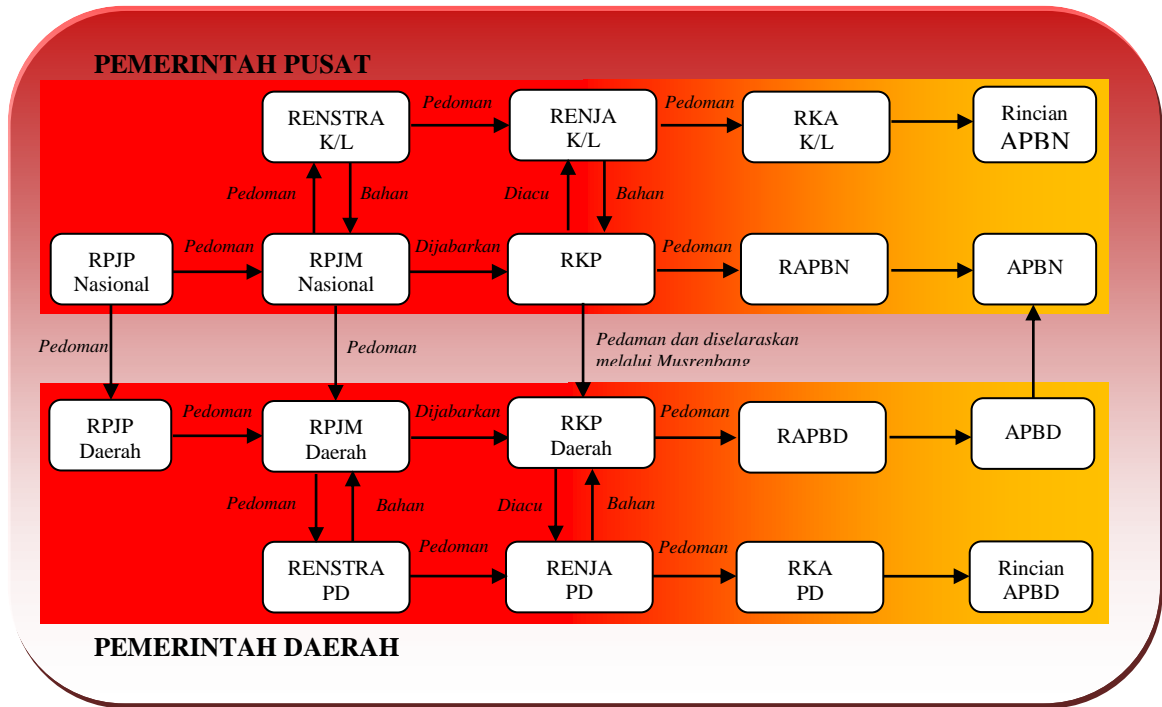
PEMERINTAH PUSAT

RENSTRA K/L
Pedoman
RENJA K/L
Pedoman
RKA K/L
Rincian APBN

Pedoman
Bahan
Diacu
Bahan

RPJP Nasional
Pedoman
RPJM Nasional
Dijabarkan
RKP
Pedoman
RAPBN
APBN

Pedoman
Pedoman
Pedaman dan diselaraskan melalui Musrenbang

RPJP Daerah
Pedoman
RPJM Daerah
Dijabarkan
RKP Daerah
Pedoman
RAPBD
APBD

Pedoman
Bahan
Diacu
Bahan

RENSTRA PD
Pedoman
RENJA PD
Pedoman
RKA PD
Rincian APBD

PEMERINTAH DAERAH